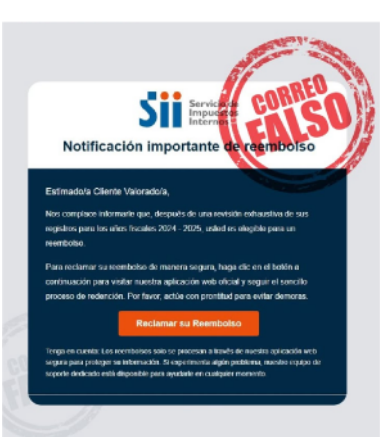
sii Servicio de Impuestos Internos

CORREO FALSO

Notificación importante de reembolso

Estimado/a Cliente Valorado/a,

Nos complace informarle que, después de una revisión exhaustiva de sus registros para los años fiscales 2024 - 2025, usted es elegible para un reembolso.

Para reclamar su reembolso de manera segura, haga clic en el botón a continuación para visitar nuestra aplicación web oficial y seguir el sencillo proceso de redención. Por favor, actúe con prontitud para evitar demoras.

Reclamar su Reembolso

Tenga en cuenta: Los reembolsos solo se procesan a través de nuestra aplicación web segura para proteger su información. Si experimenta algún problema, nuestro equipo de soporte dedicado está disponible para ayudarle en cualquier momento.